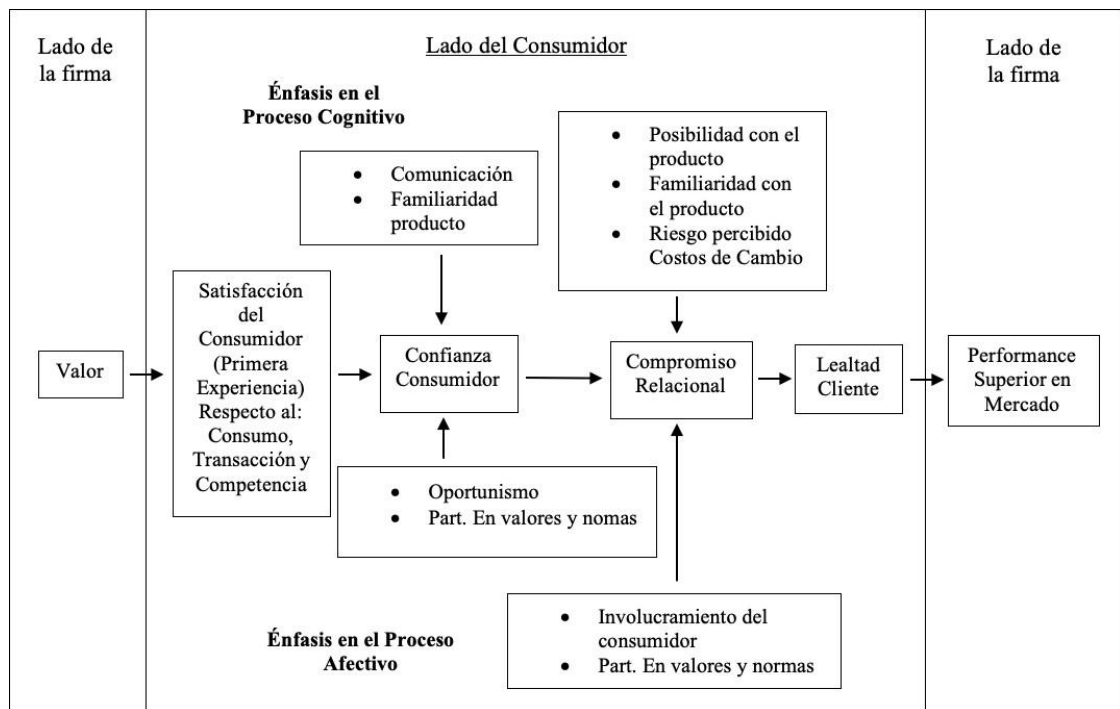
Lado de la firma

Lado del Consumidor

Lado de la firma

Énfasis en el Proceso Cognitivo

- Comunicación
- Familiaridad producto

- Posibilidad con el producto
- Familiaridad con el producto
- Riesgo percibido Costos de Cambio

Valor

Satisfacción del Consumidor (Primera Experiencia) Respecto al: Consumo, Transacción y Competencia

Confianza Consumidor

Compromiso Relacional

Lealtad Cliente

Performance Superior en Mercado

- Oportunismo
- Part. En valores y nomas

Énfasis en el Proceso Afectivo

- Involucramiento del consumidor
- Part. En valores y normas